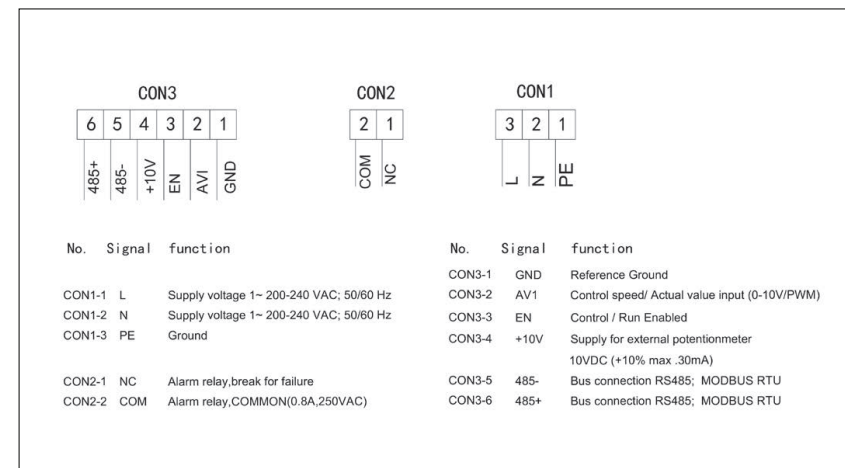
CON3

| 6 | 5 | 4 | 3 | 2 | 1 |
|---|---|---|---|---|---|
| 485+ | 485- | +10V | EN | AVI | GND |

CON2

| 2 | 1 |
|---|---|
| COM | NC |

CON1

| 3 | 2 | 1 |
|---|---|---|
| L | N | PE |

No. Signal function

CON1-1 L Supply voltage 1~ 200-240 VAC; 50/60 Hz
CON1-2 N Supply voltage 1~ 200-240 VAC; 50/60 Hz
CON1-3 PE Ground

CON2-1 NC Alarm relay,break for failure
CON2-2 COM Alarm relay,COMMON(0.8A,250VAC)

No. Signal function

CON3-1 GND Reference Ground
CON3-2 AV1 Control speed/ Actual value input (0-10V/PWM)
CON3-3 EN Control / Run Enabled
CON3-4 +10V Supply for external potentionmeter
10VDC (+10% max .30mA)
CON3-5 485- Bus connection RS485; MODBUS RTU
CON3-6 485+ Bus connection RS485; MODBUS RTU